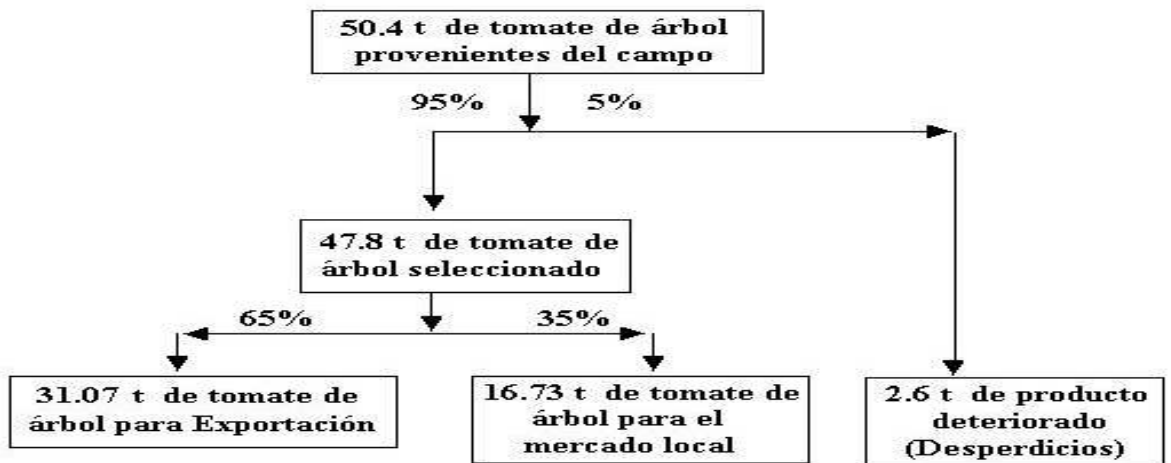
50.4 t de tomate de árbol provenientes del campo

95%

5%

47.8 t de tomate de árbol seleccionado

65%

35%

31.07 t de tomate de árbol para Exportación

16.73 t de tomate de árbol para el mercado local

2.6 t de producto deteriorado (Desperdicios)